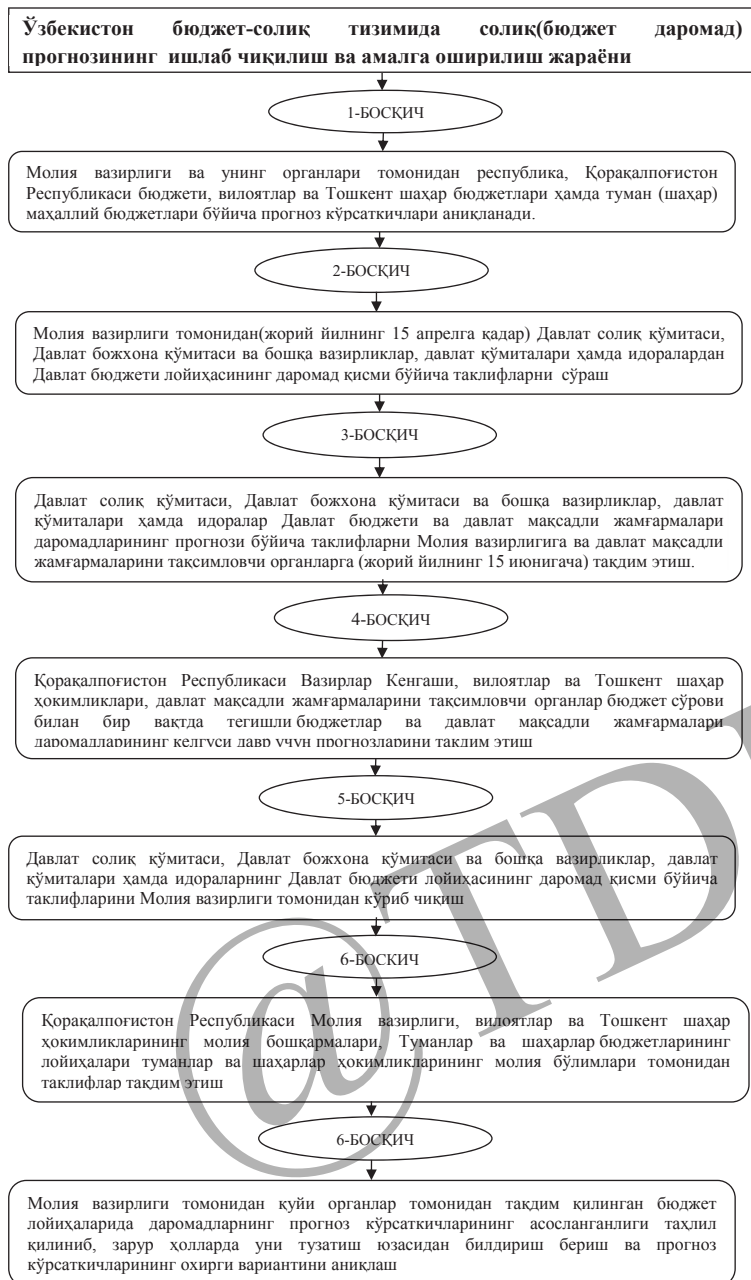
Ўзбекистон бюджет-солиқ тизимида солиқ(бюджет даромад) прогнозининг ишлаб чиқилиш ва амалга оширилиш жараёни

1-БОСҚИЧ

Молия вазирлиги ва унинг органлари томонидан республика, Қорақалпоғистон Республикаси бюджети, вилоятлар ва Тошкент шаҳар бюджетлари ҳамда туман (шаҳар) маҳаллий бюджетлари бўйича прогноз кўрсаткичлари аниқланади.

2-БОСҚИЧ

Молия вазирлиги томонидан(жорий йилнинг 15 апрелга қадар) Давлат солиқ қўмитаси, Давлат божхона қўмитаси ва бошқа вазирликлар, давлат қўмиталари ҳамда идоралардан Давлат бюджети лойиҳасининг даромад қисми бўйича таклифларни сўраш

3-БОСҚИЧ

Давлат солиқ қўмитаси, Давлат божхона қўмитаси ва бошқа вазирликлар, давлат қўмиталари ҳамда идоралар Давлат бюджети ва давлат мақсадли жамғармалари даромадларининг прогнози бўйича таклифларни Молия вазирлигига ва давлат мақсадли жамғармаларини тақсимловчи органларга (жорий йилнинг 15 июнигача) тақдим этиш.

4-БОСҚИЧ

Қорақалпоғистон Республикаси Вазирлар Кенгаши, вилоятлар ва Тошкент шаҳар ҳокимликлари, давлат мақсадли жамғармаларини тақсимловчи органлар бюджет сўрови билан бир вақтда тегишли бюджетлар ва давлат мақсадли жамғармалари даромадларининг келгуси давр учун прогнозларини тақдим этиш

5-БОСҚИЧ

Давлат солиқ қўмитаси, Давлат божхона қўмитаси ва бошқа вазирликлар, давлат қўмиталари ҳамда идораларнинг Давлат бюджети лойиҳасининг даромад қисми бўйича таклифларини Молия вазирлиги томонидан кўриб чиқиш

6-БОСҚИЧ

Қорақалпоғистон Республикаси Молия вазирлиги, вилоятлар ва Тошкент шаҳар ҳокимликларининг молия бошқармалари, Туманлар ва шаҳарлар бюджетларининг лойиҳалари туманлар ва шаҳарлар ҳокимликларининг молия бўлимлари томонидан таклифлар тақдим этиш

6-БОСҚИЧ

Молия вазирлиги томонидан қуйи органлар томонидан тақдим қилинган бюджет лойиҳаларида даромадларнинг прогноз кўрсаткичларининг асосланганлиги таҳлил қилиниб, зарур ҳолларда уни тузатиш юзасидан билдириш бериш ва прогноз кўрсаткичларининг охирги вариантини аниқлаш

@TDI